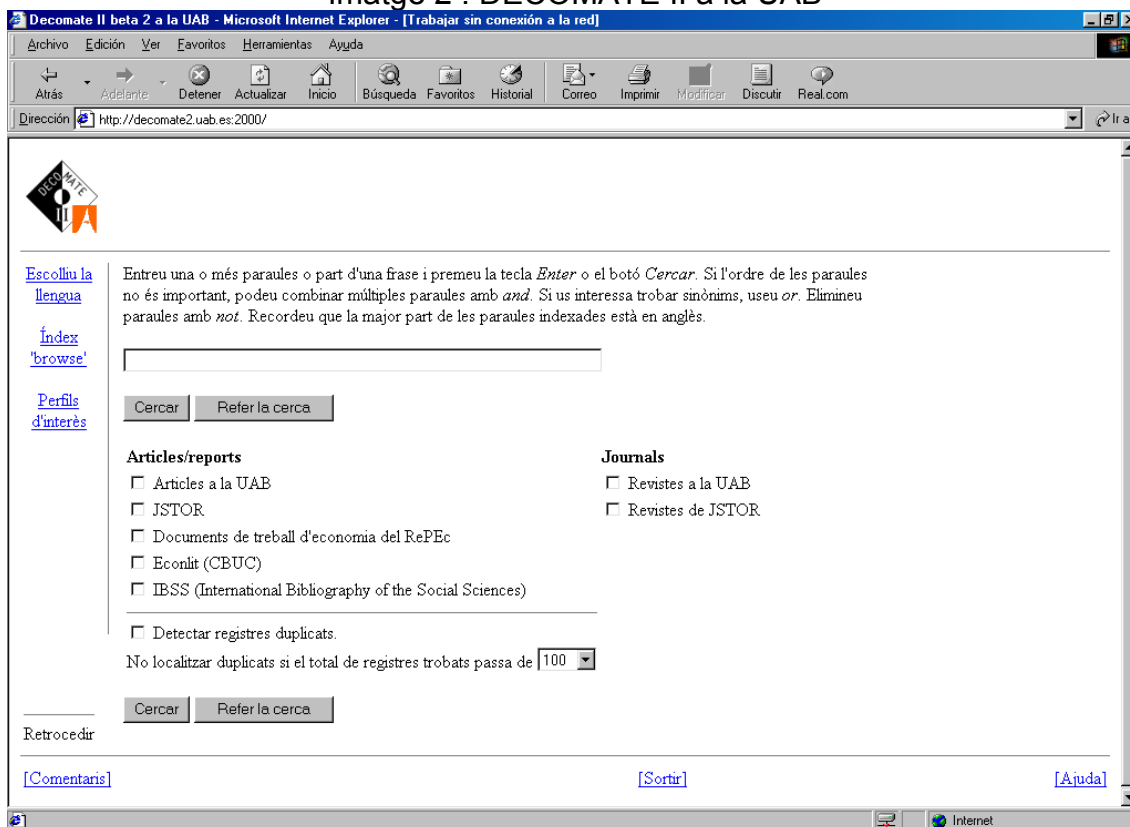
Imatge 2 : DECOMATE II a la UAB

Decomate II beta 2 a la UAB - Microsoft Internet Explorer - [Trabajar sin conexión a la red]

Archivo Edición Ver Favoritos Herramientas Ayuda

Atrás Adelante Detener Actualizar Inicio Búsqueda Favoritos Historial Correo Imprimir Modificar Discutir Real.com

Dirección http://decomate2.uab.es:2000/

Ir a

DECOMATE II A

Escolliu la llengua

Índex 'browse'

Perfils d'interès

Entreu una o més paraules o part d'una frase i premeu la tecla *Enter* o el botó *Cercar*. Si l'ordre de les paraules no és important, podeu combinar múltiples paraules amb *and*. Si us interessa trobar sinònims, useu *or*. Elimineu paraules amb *not*. Recordeu que la major part de les paraules indexades està en anglès.

Cercar Refer la cerca

**Articles/reports**
☐ Articles a la UAB
☐ JSTOR
☐ Documents de treball d'economia del RePEc
☐ Econlit (CBUC)
☐ IBSS (International Bibliography of the Social Sciences)

**Journals**
☐ Revistes a la UAB
☐ Revistes de JSTOR

☐ Detectar registres duplicats.
No localitzar duplicats si el total de registres trobats passa de 100

Cercar Refer la cerca

Retrocedir

[Comentaris] [Sortir] [Ajuda]

Internet